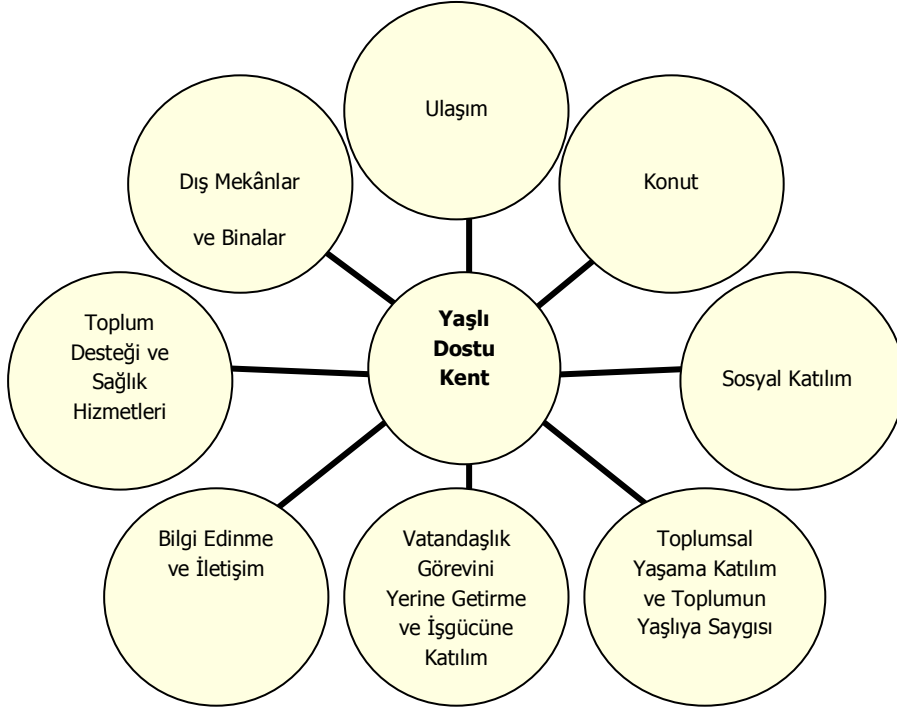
Ulaşım

Dış Mekânlar ve Binalar

Konut

Yaşlı Dostu Kent

Toplum Desteği ve Sağlık Hizmetleri

Sosyal Katılım

Bilgi Edinme ve İletişim

Vatandaşlık Görevini Yerine Getirme ve İşgücüne Katılım

Toplumsal Yaşama Katılım ve Toplumun Yaşlıya Saygısı